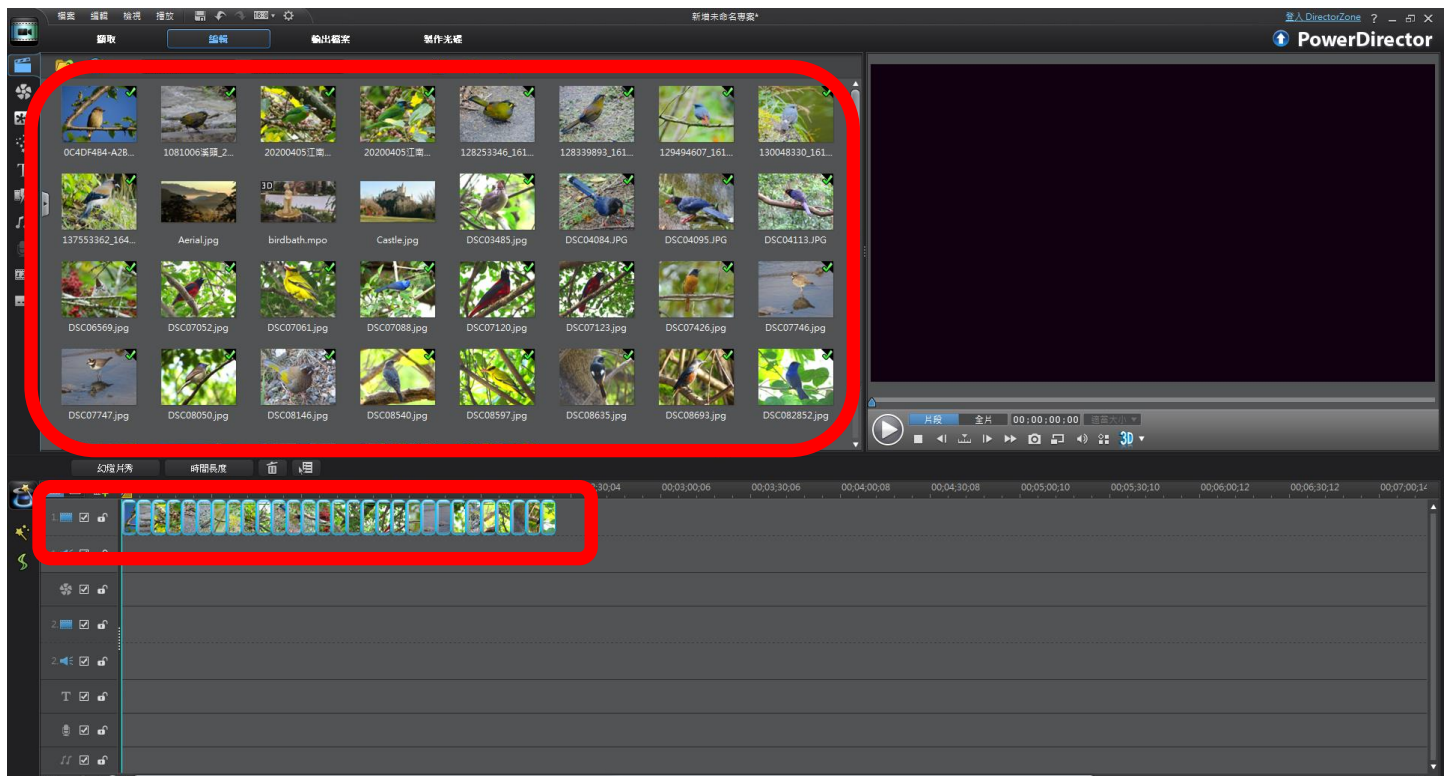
檔案 編輯 檢視 播放

新增未命名專案*

登入 DirectorZone ? _ □ X

擷取 編輯 輸出檔案 製作光碟

PowerDirector

0C4DF484-A2B...
1081006溪頭_2...
20200405江南...
20200405江南...
128253346_161...
128339893_161...
129494607_161...
130048330_161...
137553362_164...
Aerial.jpg
3D
birdbath.mpo
Castle.jpg
DSC03485.jpg
DSC04084.JPG
DSC04095.JPG
DSC04113.JPG
DSC06569.jpg
DSC07052.jpg
DSC07061.jpg
DSC07088.jpg
DSC07120.jpg
DSC07123.jpg
DSC07426.jpg
DSC07746.jpg
DSC07747.jpg
DSC08050.jpg
DSC08146.jpg
DSC08540.jpg
DSC08597.jpg
DSC08635.jpg
DSC08693.jpg
DSC082852.jpg

片段 全片 00:00:00:00 適當大小

3D

幻燈片秀 時間長度

;30;04 00;03;00;06 00;03;30;06 00;04;00;08 00;04;30;08 00;05;00;10 00;05;30;10 00;06;00;12 00;06;30;12 00;07;00;14

1
2
2
T